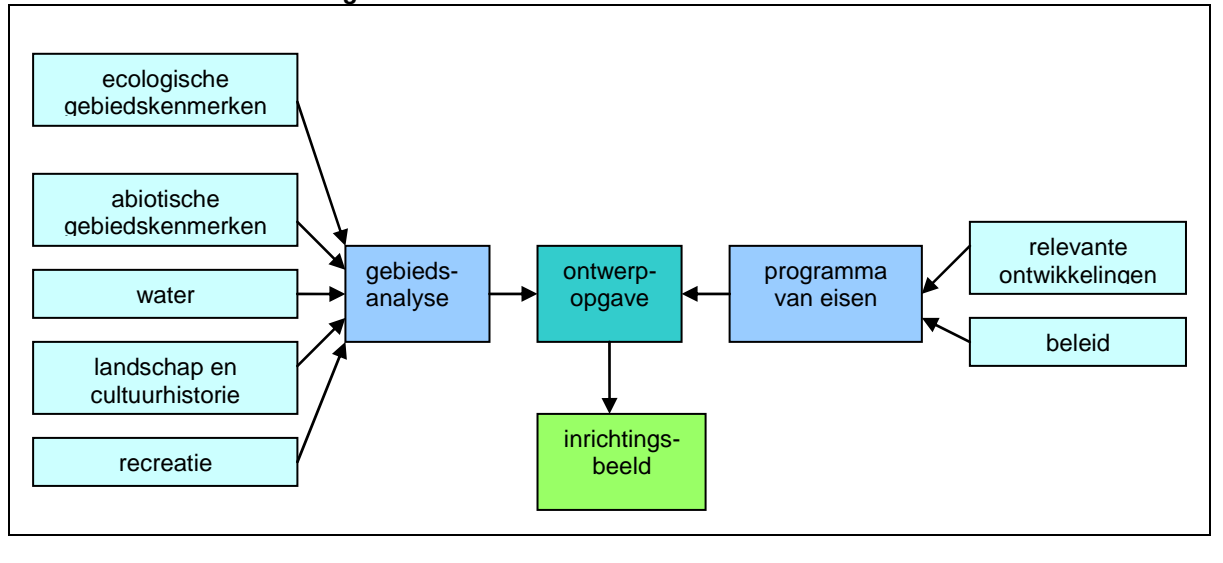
ecologische gebiedskenmerken

abiotische gebiedskenmerken

water

landschap en cultuurhistorie

recreatie

gebiedsanalyse

ontwerpopgave

programma van eisen

relevante ontwikkelingen

beleid

inrichtingsbeeld